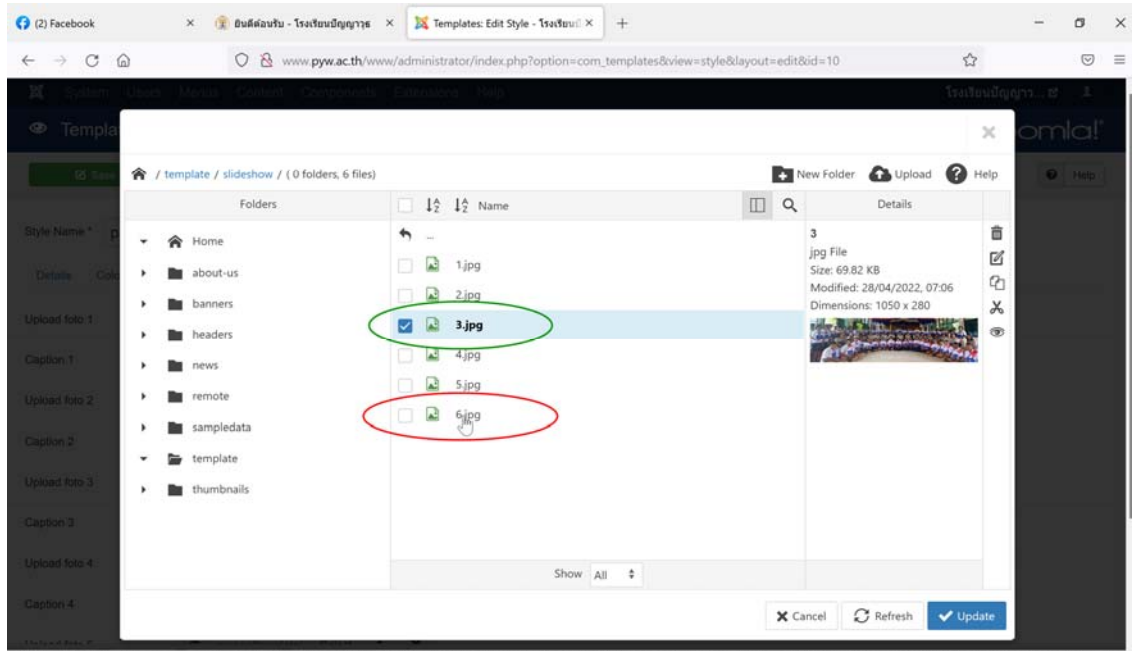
(2) Facebook ×
ยินดีต้อนรับ - โรงเรียนปัญญาวุธ ×
Templates: Edit Style - โรงเรียนป ×
+

www.pyw.ac.th/www/administrator/index.php?option=com_templates&view=style&layout=edit&id=10

System Users Menus Content Components Extensions Help
โรงเรียนปัญญาว...

Templa
omla!

Style Name *
Details
Upload foto 1
Caption 1
Upload foto 2
Caption 2
Upload foto 3
Caption 3
Upload foto 4
Caption 4

/ template / slideshow / ( 0 folders, 6 files)

New Folder Upload Help

Folders
Home
about-us
banners
headers
news
remote
sampledata
template
thumbnails

Name
..
1.jpg
2.jpg
3.jpg
4.jpg
5.jpg
6.jpg

Show All

Details
3
jpg File
Size: 69.82 KB
Modified: 28/04/2022, 07:06
Dimensions: 1050 x 280

Cancel Refresh Update

Help